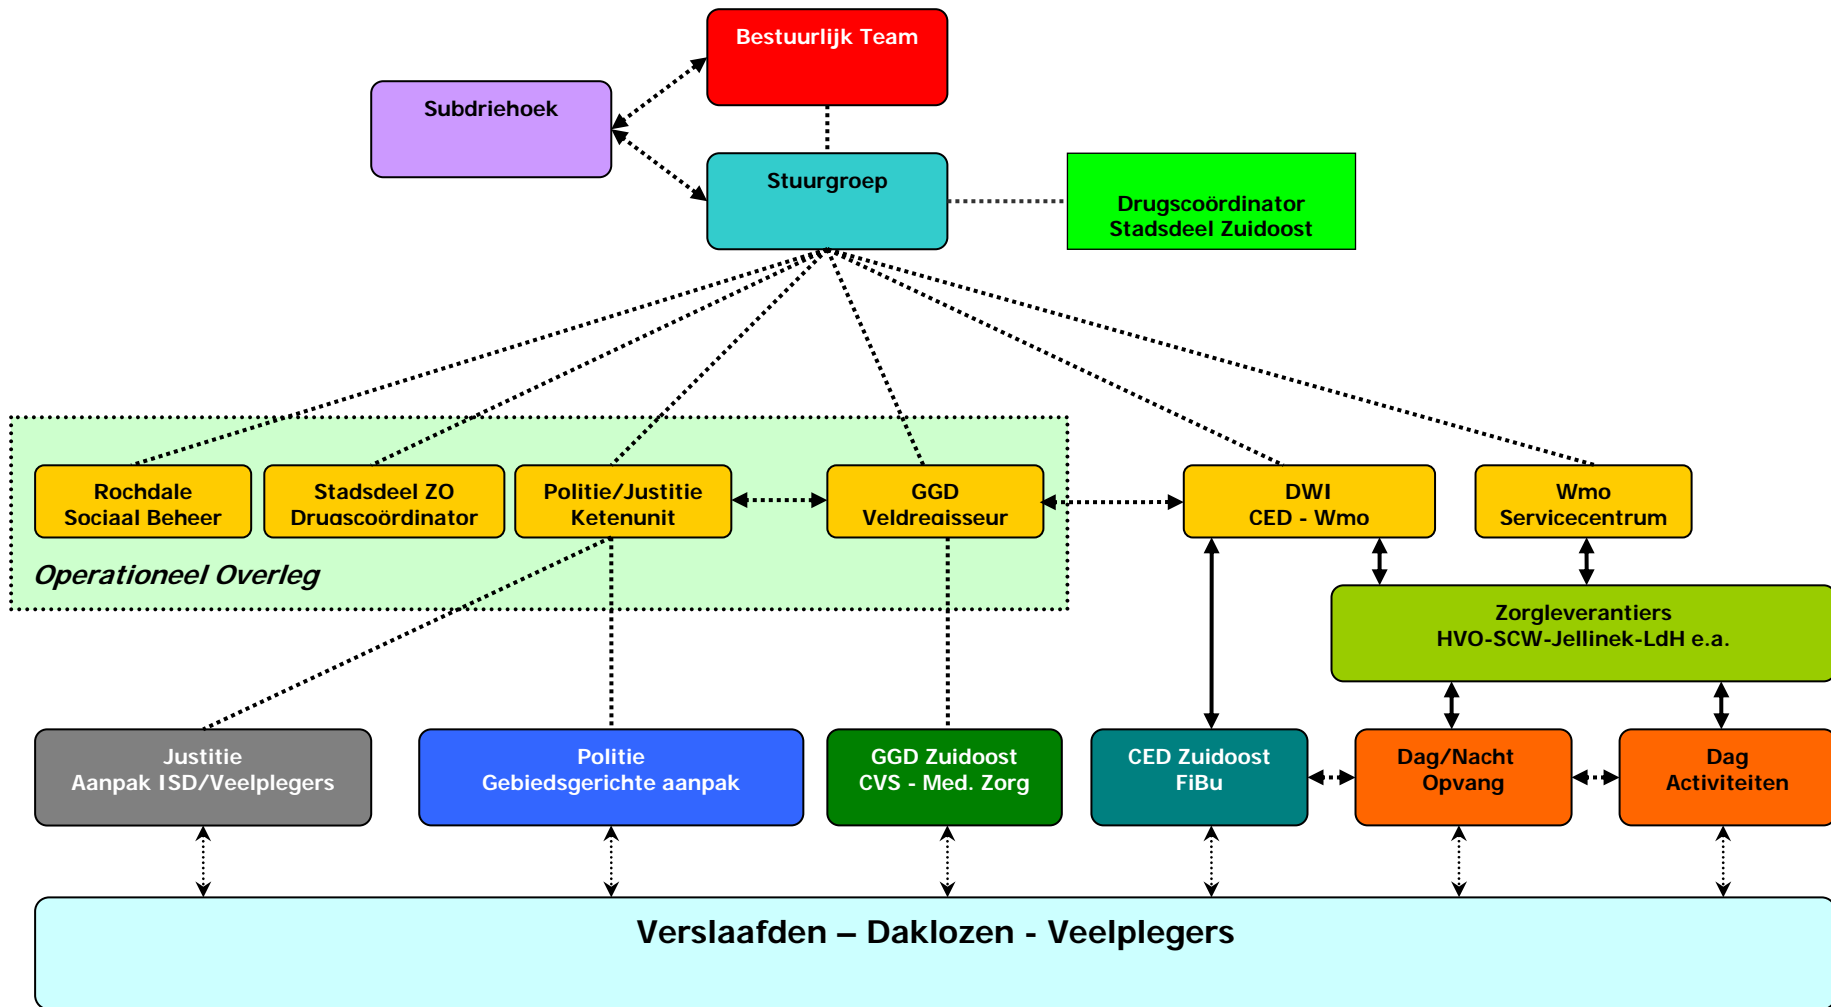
Bestuurlijk Team

Subdriehoek

Stuurgroep

Drugscoördinator
Stadsdeel Zuidoost

Rochdale
Sociaal Beheer

Stadsdeel ZO
Drugscoördinator

Politie/Justitie
Ketenunit

GGD
Veldregisseur

DWI
CED - Wmo

Wmo
Servicecentrum

Operationeel Overleg

Zorgleverantiers
HVO-SCW-Jellinek-LdH e.a.

Justitie
Aanpak ISD/Veelplegers

Politie
Gebiedsgerichte aanpak

GGD Zuidoost
CVS - Med. Zorg

CED Zuidoost
FiBu

Dag/Nacht
Opvang

Dag
Activiteiten

Verslaafden – Daklozen - Veelplegers